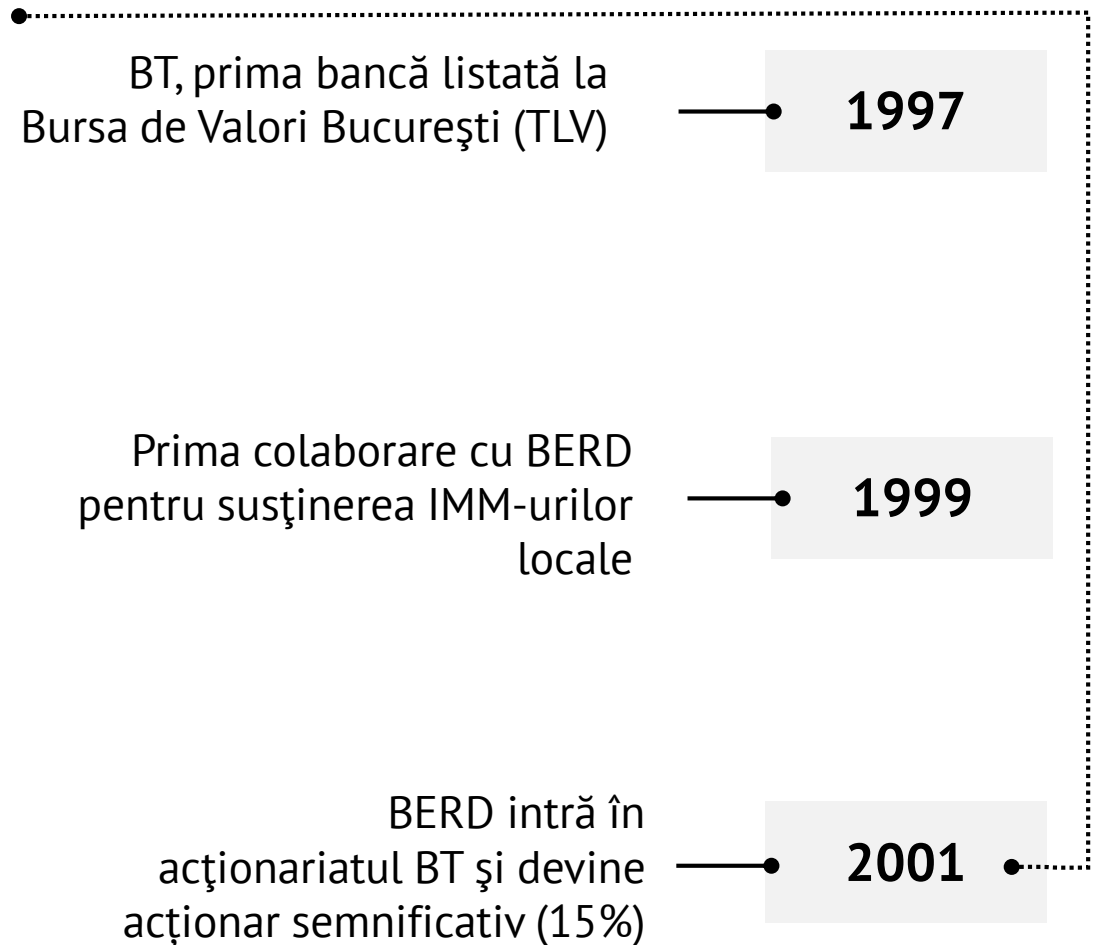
BT, prima bancă listată la Bursa de Valori Bucureşti (TLV)

1997

Prima colaborare cu BERD pentru susţinerea IMM-urilor locale

1999

BERD intră în acţionariatul BT şi devine acționar semnificativ (15%)

2001